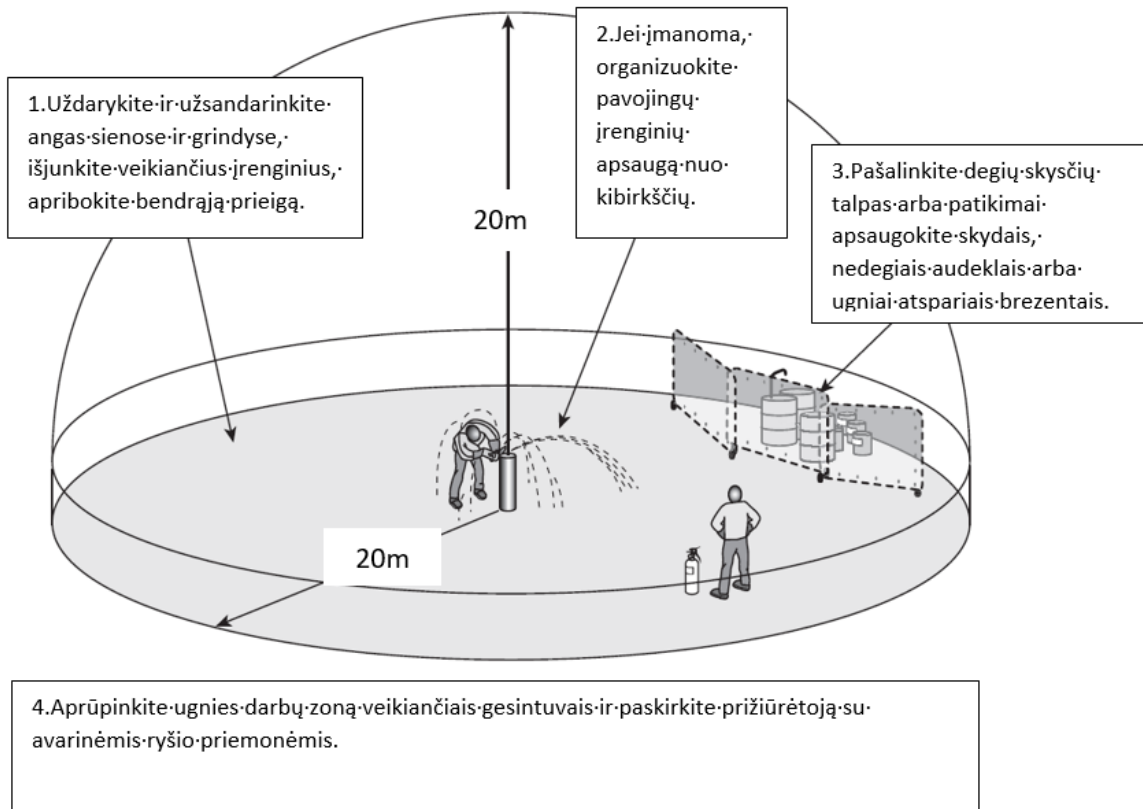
1.Uždarykite·ir·užsandarinkite·angas·sienose·ir·grindyse,·išjunkite·veikiančius·įrenginius,·apribokite·bendrąją·prieigą.

20m

2.Jei·įmanoma,·organizuokite·pavojingų·įrenginių·apsaugą·nuo·kibirkščių.

3.Pašalinkite·degių·skysčių·talpas·arba·patikimai·apsaugokite·skydais,·nedegiais·audeklais·arba·ugniai·atspariais·brezentais.

20m

4.Aprūpinkite·ugnies·darbų·zoną·veikiančiais·gesintuvais·ir·paskirkite·prižiūrėtoją·su·avarinėmis·ryšio·priemonėmis.